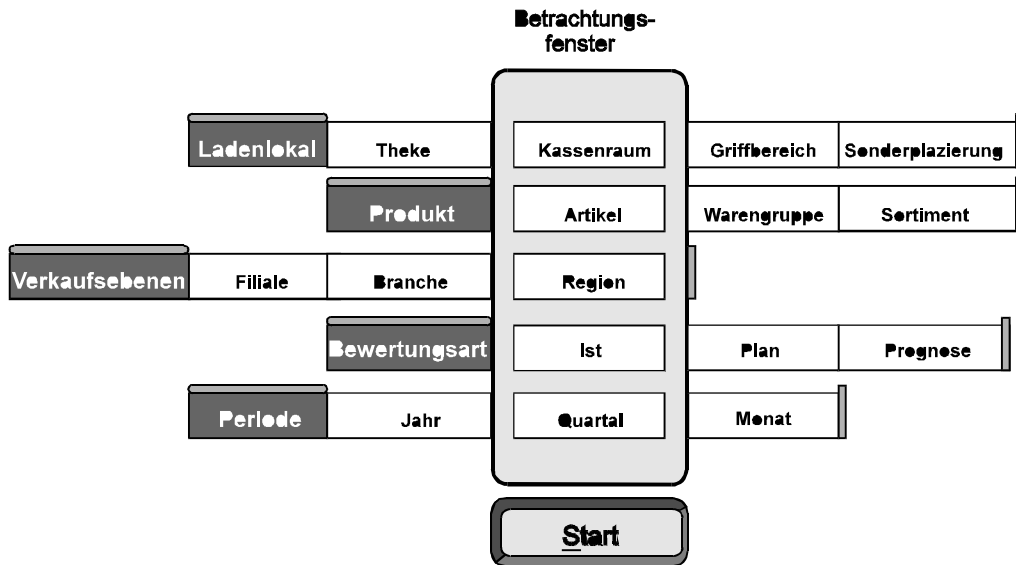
Betrachtungsfenster

| Ladenlokal | Theke | Kassenraum | Griffbereich | Sonderplazierung |
|---|---|---|---|---|
| Produkt | Artikel | Warengruppe | Sortiment | |
| Verkaufsebenen | Filiale | Branche | Region | |
| Bewertungsart | Ist | Plan | Prognose | |
| Periode | Jahr | Quartal | Monat | |

Start